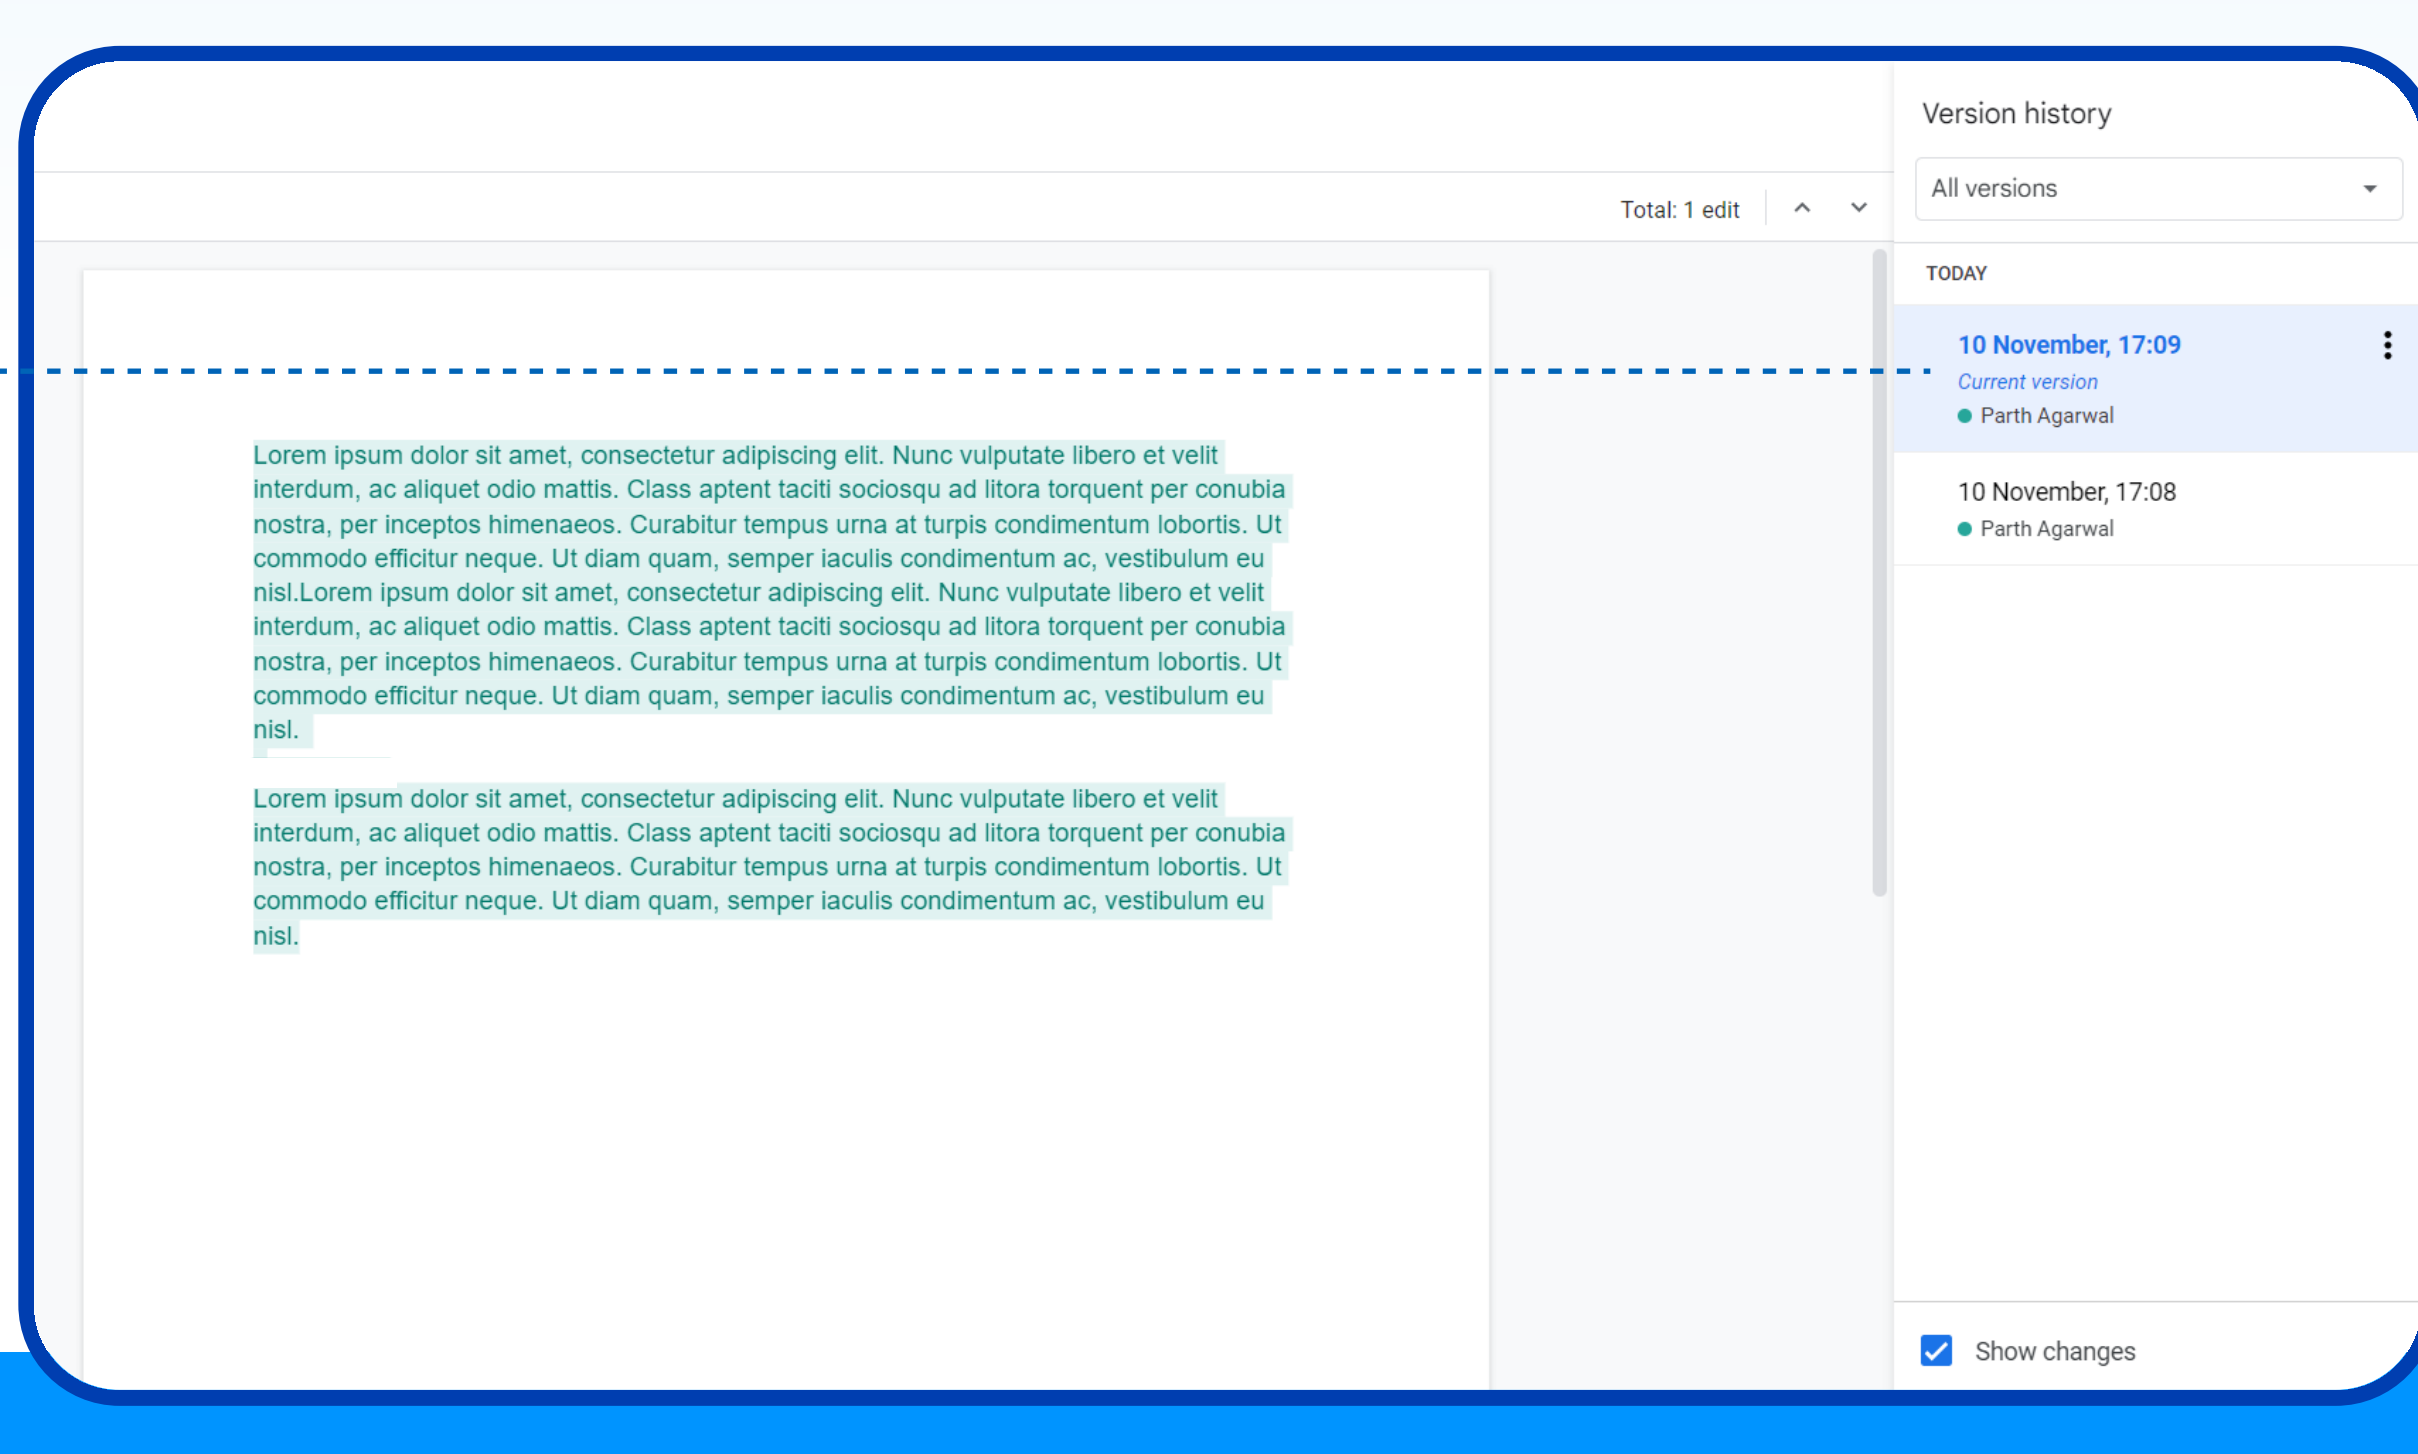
Total: 1 edit

Lorem ipsum dolor sit amet, consectetur adipiscing elit. Nunc vulputate libero et velit interdum, ac aliquet odio mattis. Class aptent taciti sociosqu ad litora torquent per conubia nostra, per inceptos himenaeos. Curabitur tempus urna at turpis condimentum lobortis. Ut commodo efficitur neque. Ut diam quam, semper iaculis condimentum ac, vestibulum eu nisl.Lorem ipsum dolor sit amet, consectetur adipiscing elit. Nunc vulputate libero et velit interdum, ac aliquet odio mattis. Class aptent taciti sociosqu ad litora torquent per conubia nostra, per inceptos himenaeos. Curabitur tempus urna at turpis condimentum lobortis. Ut commodo efficitur neque. Ut diam quam, semper iaculis condimentum ac, vestibulum eu nisl.

Lorem ipsum dolor sit amet, consectetur adipiscing elit. Nunc vulputate libero et velit interdum, ac aliquet odio mattis. Class aptent taciti sociosqu ad litora torquent per conubia nostra, per inceptos himenaeos. Curabitur tempus urna at turpis condimentum lobortis. Ut commodo efficitur neque. Ut diam quam, semper iaculis condimentum ac, vestibulum eu nisl.

Version history

All versions

TODAY

10 November, 17:09
Current version
Parth Agarwal

10 November, 17:08
Parth Agarwal

Show changes